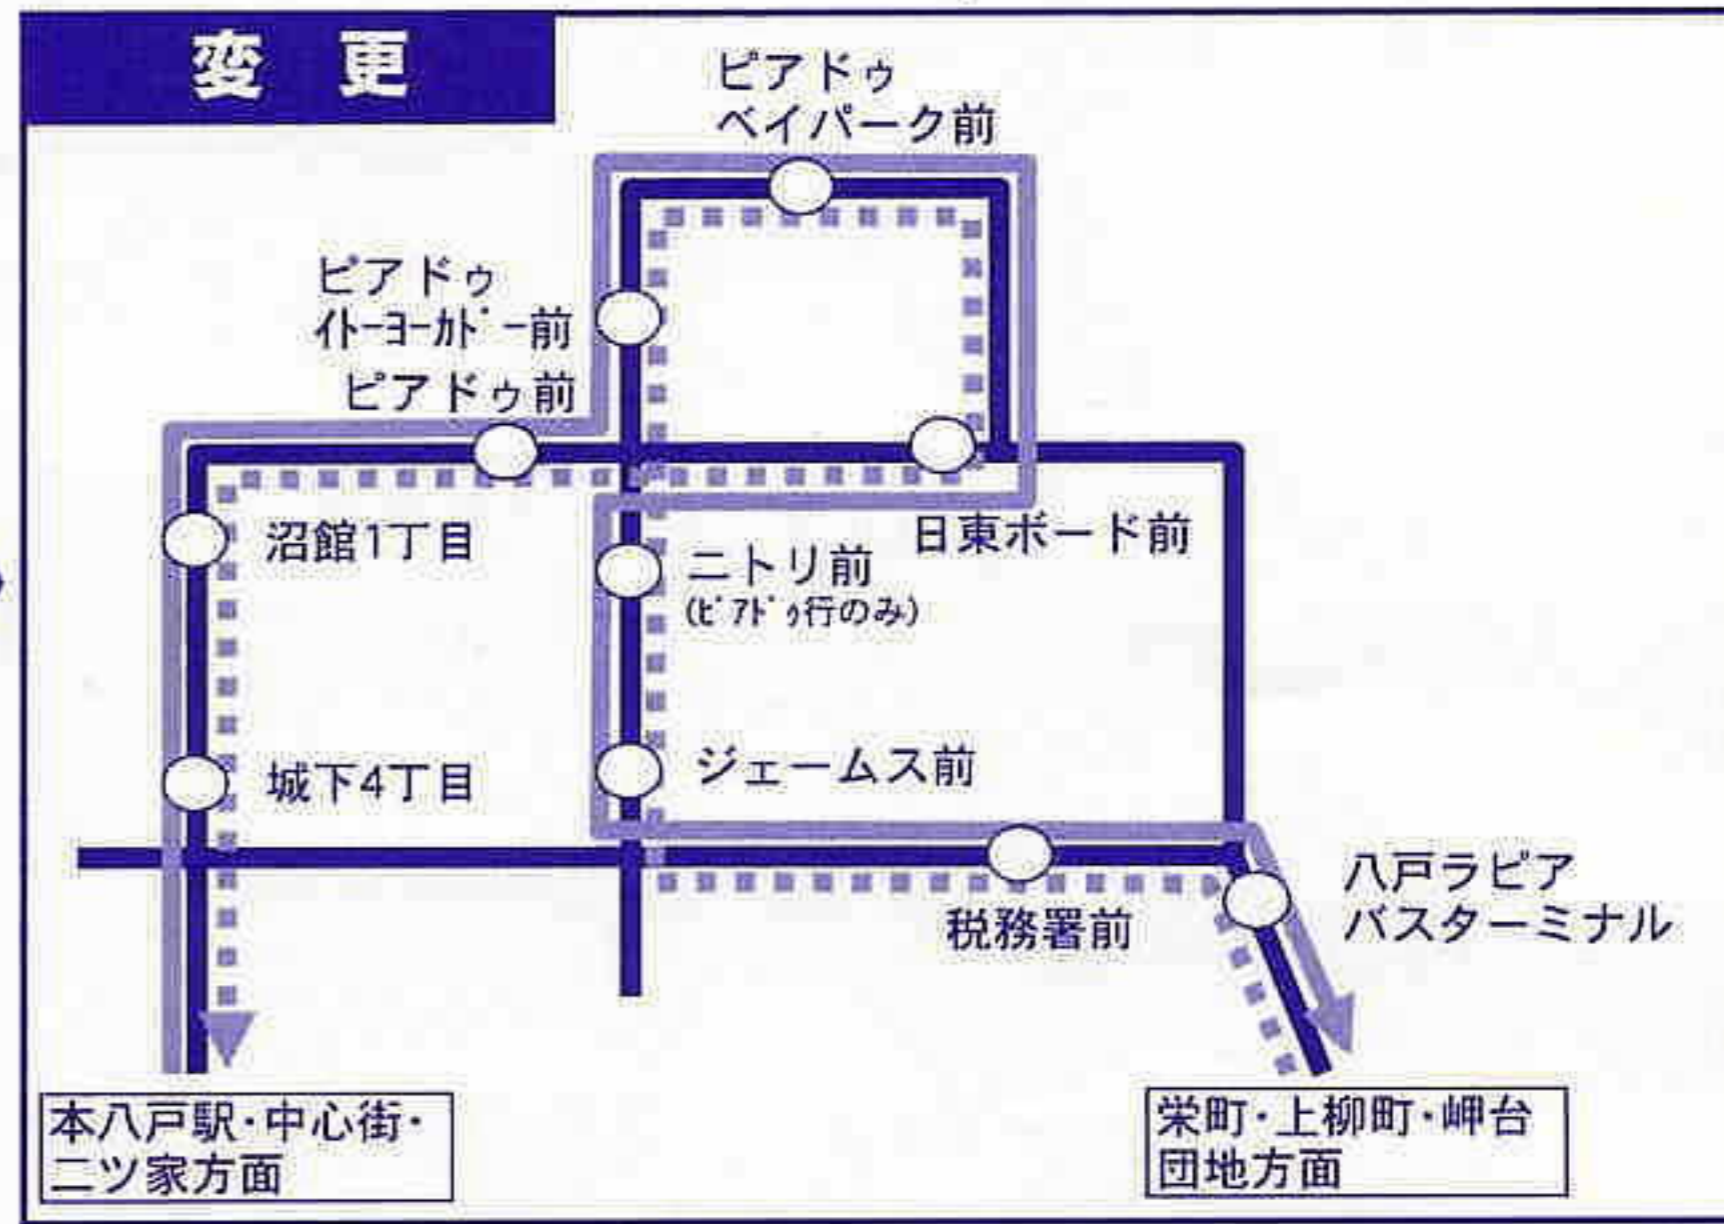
変　更

ピアドゥ
ベイパーク前

ピアドゥ
ｲﾄｰﾖｰｶﾄﾞｰ前

ピアドゥ前

沼館1丁目

日東ボード前

ニトリ前
(ﾋﾟｱﾄﾞｩ行のみ)

ジェームス前

城下4丁目

税務署前

八戸ラピア
バスターミナル

本八戸駅・中心街・
二ツ家方面

栄町・上柳町・岬台
団地方面